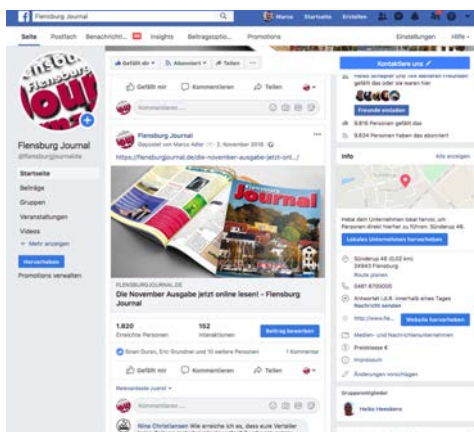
Flensburg Journal

Marco Startseite Erstellen

Seite Postfach Benachrichti... Insights Beitragsoptio... Promotions Einstellungen Hilfe

Flensburg Journal
@flensburgjournalde

Startseite
Beiträge
Gruppen
Veranstaltungen
Videos
Mehr anzeigen

Hervorheben
Promotions verwalten

Gefällt dir Abonniert Teilen

Gefällt mir Kommentieren Teilen

Kommentieren ...

Flensburg Journal
Gepostet von Marco Adler 2. November 2018

https://flensburgjournal.de/die-november-ausgabe-jetzt-onli...

Journal

FLENSBURGJOURNAL.DE
Die November Ausgabe jetzt online lesen! - Flensburg Journal

1.820 Erreichte Personen
152 Interaktionen
Beitrag bewerben

Sinan Duran, Eric Grundner und 10 weitere Personen 1 Kommentar

Gefällt mir Kommentieren Teilen

Relevanteste zuerst

Kommentieren ...

Nina Christiansen Wie erreiche ich es, dass eure Verteiler

Kontaktiere uns

Heiko Schlepper und 180 weiteren Freunden gefällt das oder sie waren hier

Freunde einladen

9.816 Personen gefällt das
9.834 Personen haben das abonniert

Info Alle anzeigen

Hebe dein Unternehmen lokal hervor, um Personen direkt hierher zu führen: Süderhus 46.
Lokales Unternehmen hervorheben

Süderhus 46 (0,02 km)
24943 Flensburg
Route planen

0461 6700005

Antwortet i.d.R. innerhalb eines Tages
Nachricht senden

http://www.fle...
Website hervorheben

Medien- und Nachrichtenunternehmen

Preisklasse €

Impressum

Änderungen vorschlagen

Gruppenmitglieder

Heiko Heeskens